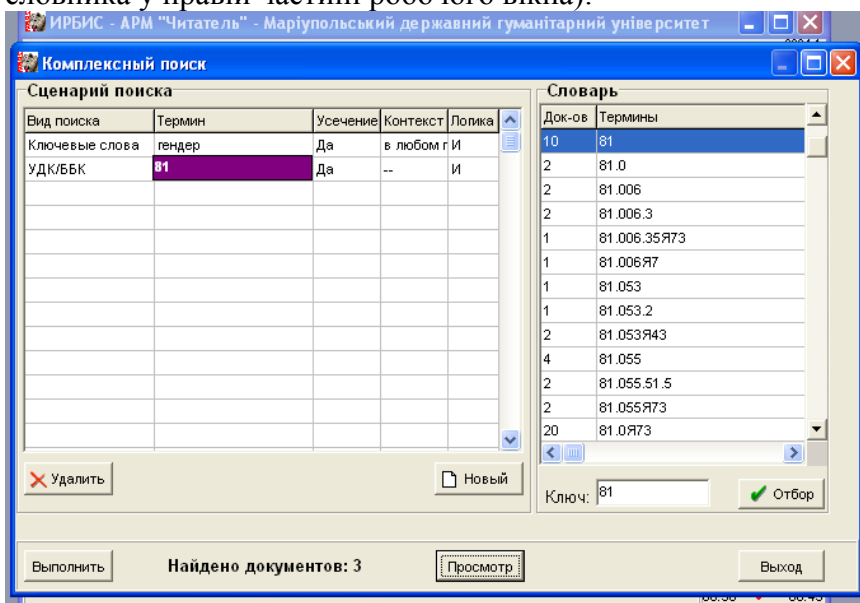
словника у правій частині робочого вікна).

ИРБИС - АРМ "Читатель" - Маріупольський державний гуманітарний університет

Комплексный поиск

Сценарий поиска

| Вид поиска | Термин | Усечение | Контекст | Логика |
|---|---|---|---|---|
| Ключевые слова | гендер | Да | в любом г | И |
| УДК/ББК | 81 | Да | -- | И |

Удалить

Новый

Словарь

| Док-ов | Термины |
|---|---|
| 10 | 81 |
| 2 | 81.0 |
| 2 | 81.006 |
| 2 | 81.006.3 |
| 1 | 81.006.35Я73 |
| 1 | 81.006Я7 |
| 1 | 81.053 |
| 1 | 81.053.2 |
| 2 | 81.053Я43 |
| 4 | 81.055 |
| 2 | 81.055.51.5 |
| 2 | 81.055Я73 |
| 20 | 81.0Я73 |

Ключ: 81

Отбор

Выполнить

Найдено документов: 3

Просмотр

Выход